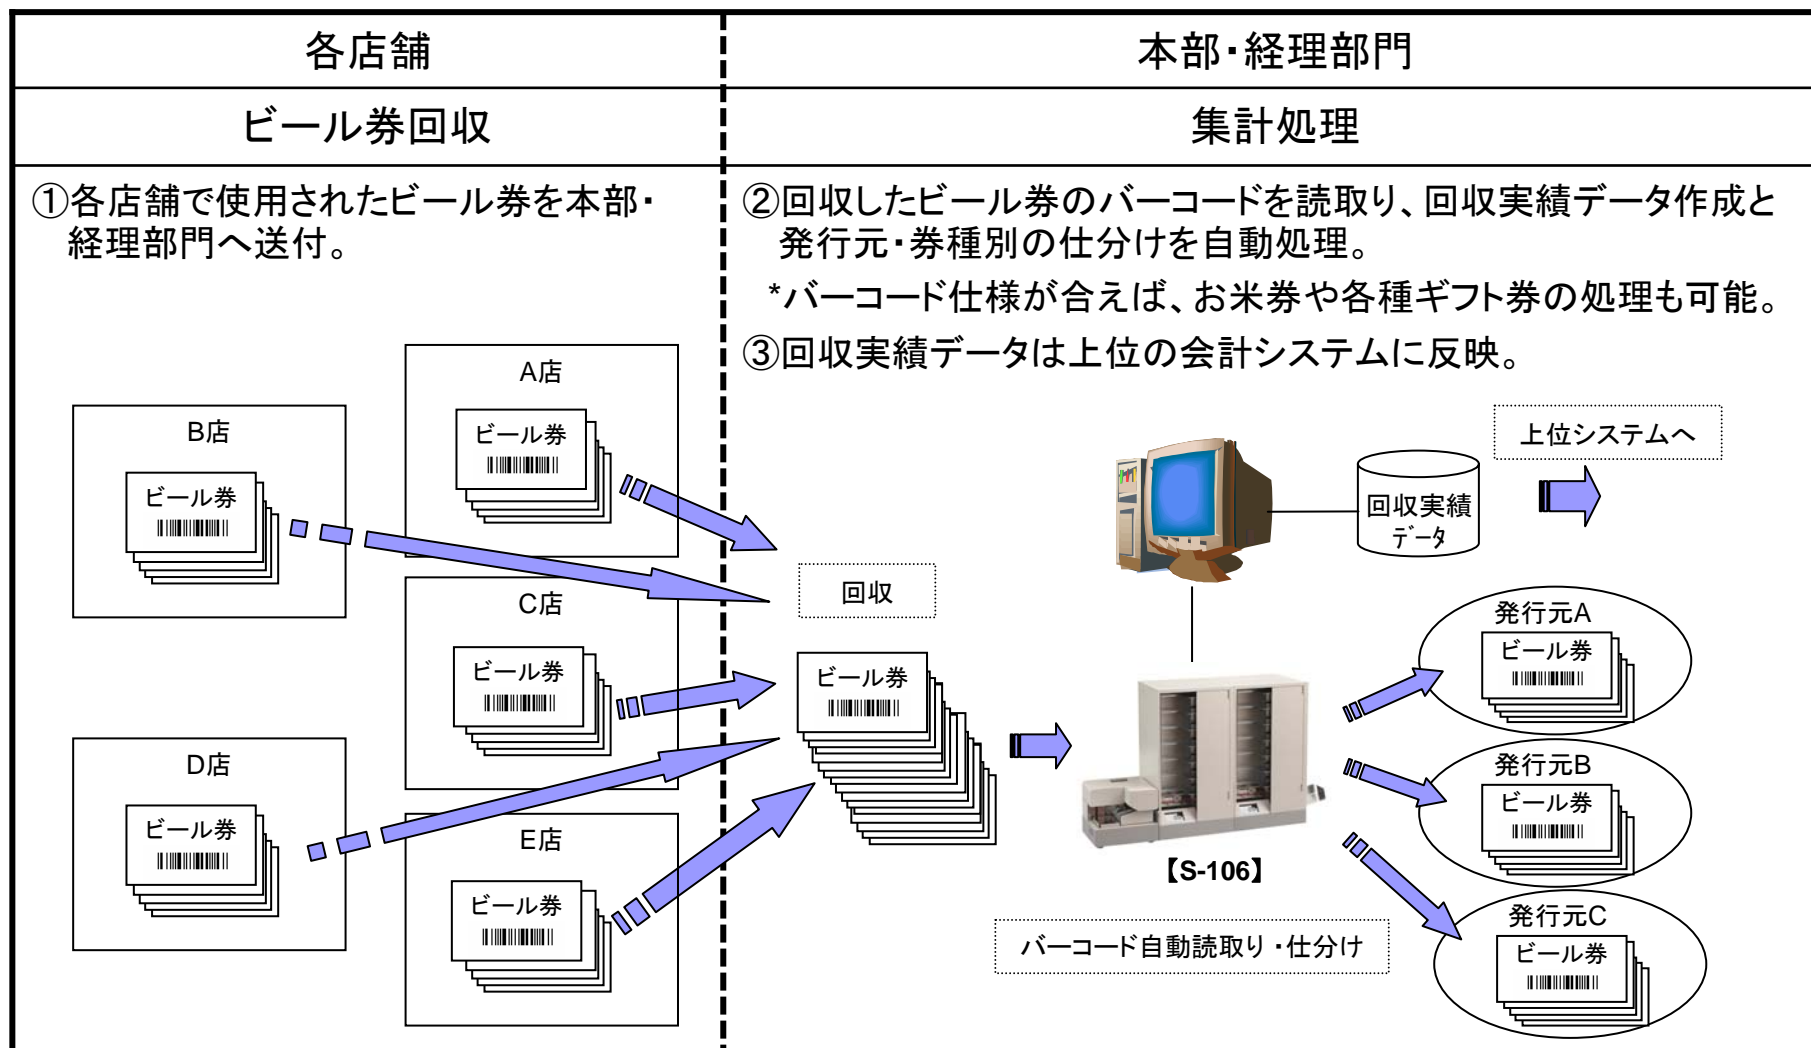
| 各店舗 | 本部・経理部門 |
|---|---|
| ビール券回収 | 集計処理 |

①各店舗で使用されたビール券を本部・経理部門へ送付。

A店
ビール券

B店
ビール券

C店
ビール券

D店
ビール券

E店
ビール券

②回収したビール券のバーコードを読取り、回収実績データ作成と発行元・券種別の仕分けを自動処理。

*バーコード仕様が合えば、お米券や各種ギフト券の処理も可能。

③回収実績データは上位の会計システムに反映。

上位システムへ

回収実績データ

回収

ビール券

【S-106】

バーコード自動読取り・仕分け

発行元A
ビール券

発行元B
ビール券

発行元C
ビール券